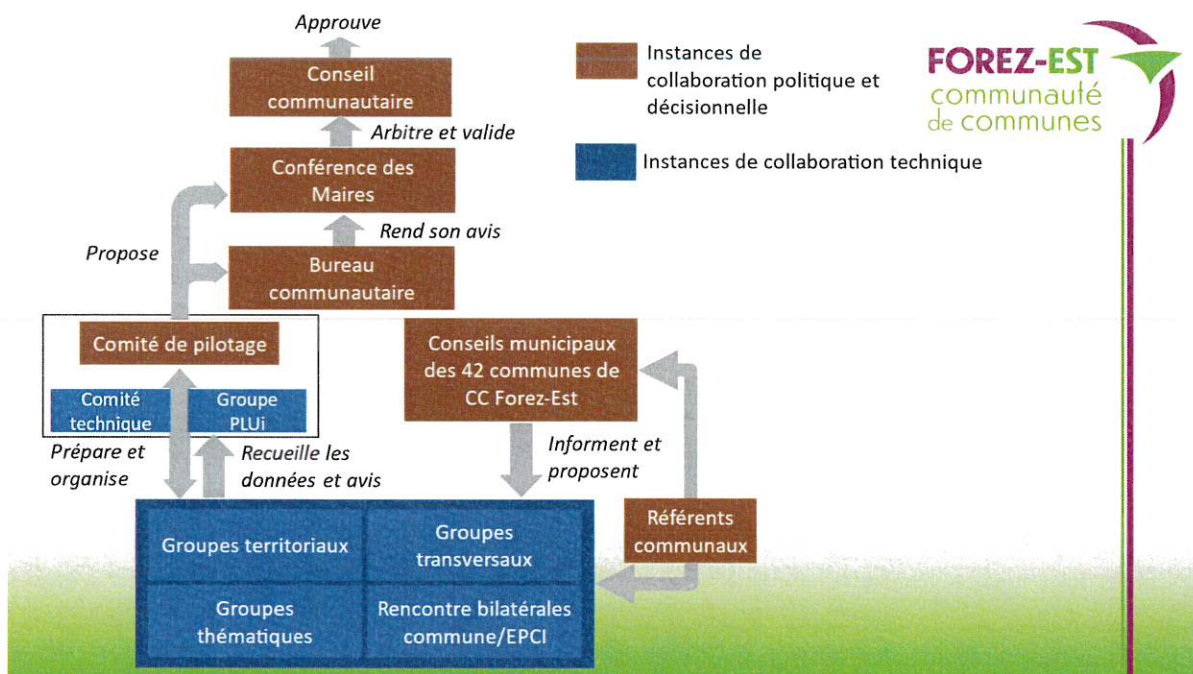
Approuve

Conseil communautaire

Arbitre et valide

Conférence des Maires

Rend son avis

Propose

Bureau communautaire

Comité de pilotage

Comité technique

Groupe PLUi

Conseils municipaux des 42 communes de CC Forez-Est

Prépare et organise

Recueille les données et avis

Informent et proposent

Groupes territoriaux

Groupes transversaux

Groupes thématiques

Rencontre bilatérales commune/EPCI

Référents communaux

Instances de collaboration politique et décisionnelle

Instances de collaboration technique

FOREZ-EST
communauté de communes